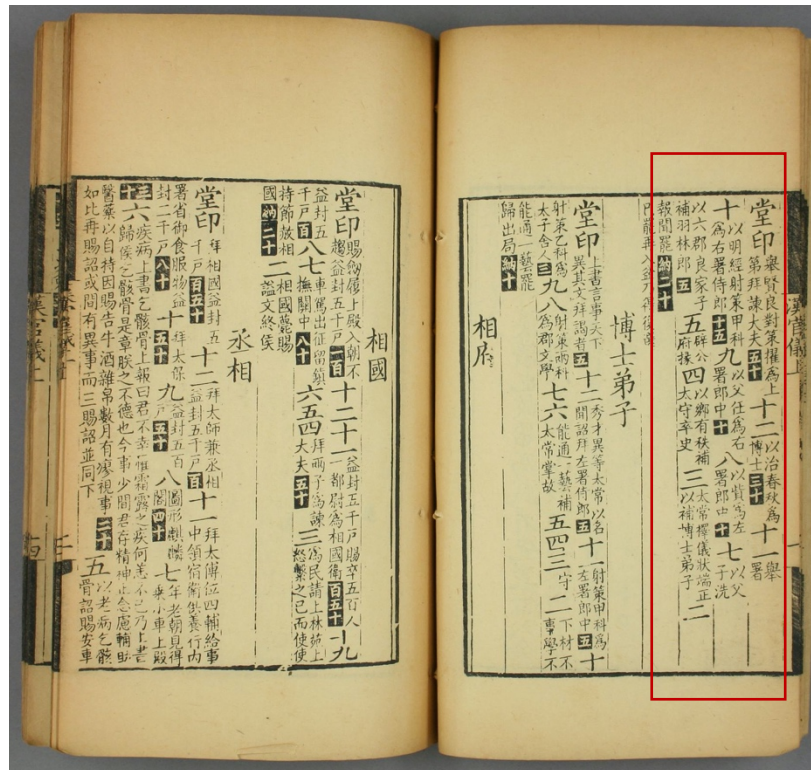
漢官儀上

相國

堂印 賜劍履上殿入朝不趨 益封五千戶 百 十二 十一 益封五千戶賜宰臣 益封五 八 七 車駕出征留鎮 千戶 百 八十 撫關中 持節 六 五 四 拜大夫 五十 三 為民請上林苑上 故相國 二十 二 諡文終侯 二 繫之已而使 國 納 二十

丞相

堂印 戶 百五十 十二 拜太師兼丞相 十一 拜太傅伍四輔給事 署省御食服物益 十 五十 拜太保 九 益封五千戶 百 中領宿衛供養行內 封二千戶 八十 八 圖形麒麟 四十 七 乘小車上殿 六 疾病上書乞骸骨上報曰君不幸惟霜露之疾何恙不已乃上書 十三 歸侯乞骸骨是章朕之不德也今事少間君之存精神止念慮輔助 醫藥以自持因賜告牛酒雜帛數月有瘳視事 二十 五 骨詔賜安車 如此再賜告詔或問有異事而三賜詔並同下

相府

博士弟子

堂印 上書言事天下 異其文拜爲博士 十二 以秀才異等太常以名 十一 射策甲科爲 開韶問左右 署侍郎 五十 太子舍人 三 九 八 射策乙科爲 以射策丙科 爲郡文學 七 六 能通一藝補 太常掌故 五 四 三 以射 左署郎中 十 二 下材不 寸 十 事學不 能通一藝罷 歸出局 納 十

堂印 舉賢良對策擢爲上 十二 以治春秋爲 十一 舉 第拜諫大夫 五十 傅士 三十 署 以 十 以明經射策甲科 爲右署侍郎 十五 九 以父任爲右 八 以貲爲左 署郎中 十 七 以父 子洗 以六郡良家子補 五 辟公府掾 四 以鄉有狀補 太守卒史 三 以太常擇儀狀端正 補博士弟子 二 補羽林郎 五 報聞罷 納二十